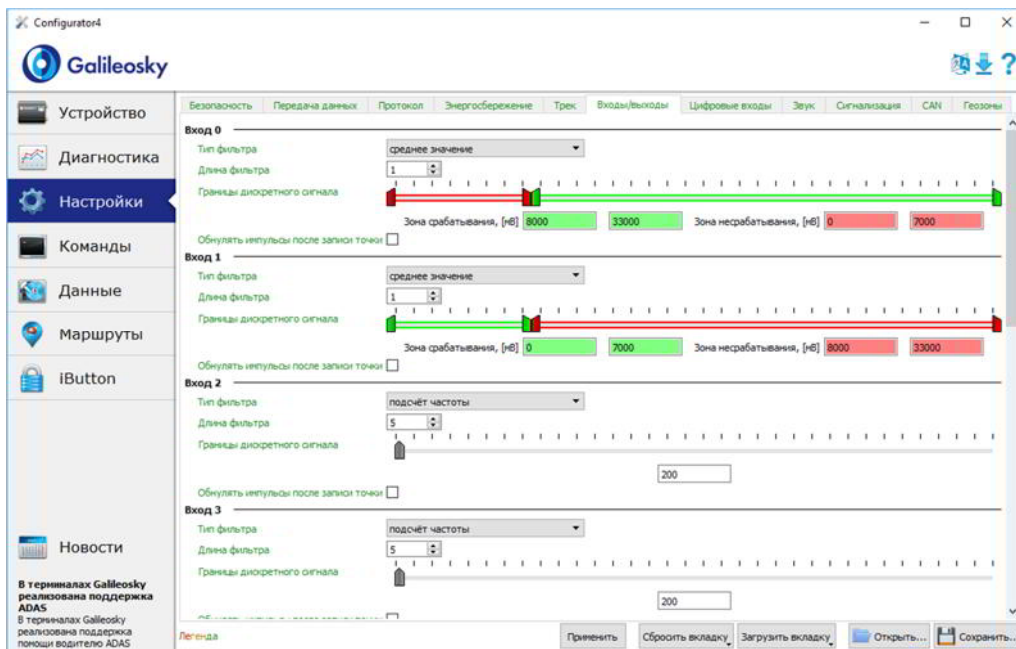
Configurator4

Galileosky

Устройство

Диагностика

Настройки

Команды

Данные

Маршруты

iButton

Новости

В терминалах Galileosky реализована поддержка ADAS
В терминалах Galileosky реализована поддержка помощи водителю ADAS

Безопасность | Передача данных | Протокол | Энергосбережение | Трек | Входы/выходы | Цифровые входы | Звук | Сигнализация | CAN | Геозоны

Вход 0
Тип фильтра: среднее значение
Длина фильтра: 1
Границы дискретного сигнала
Зона срабатывания, [мВ] 8000 33000 Зона несрабатывания, [мВ] 0 7000
Обнулять импульсы после записи точки

Вход 1
Тип фильтра: среднее значение
Длина фильтра: 1
Границы дискретного сигнала
Зона срабатывания, [мВ] 0 7000 Зона несрабатывания, [мВ] 8000 33000
Обнулять импульсы после записи точки

Вход 2
Тип фильтра: подсчёт частоты
Длина фильтра: 5
Границы дискретного сигнала
200
Обнулять импульсы после записи точки

Вход 3
Тип фильтра: подсчёт частоты
Длина фильтра: 5
Границы дискретного сигнала
200
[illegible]

Легенда

Применить | Сбросить вкладку | Загрузить вкладку | Открыть... | Сохранить...